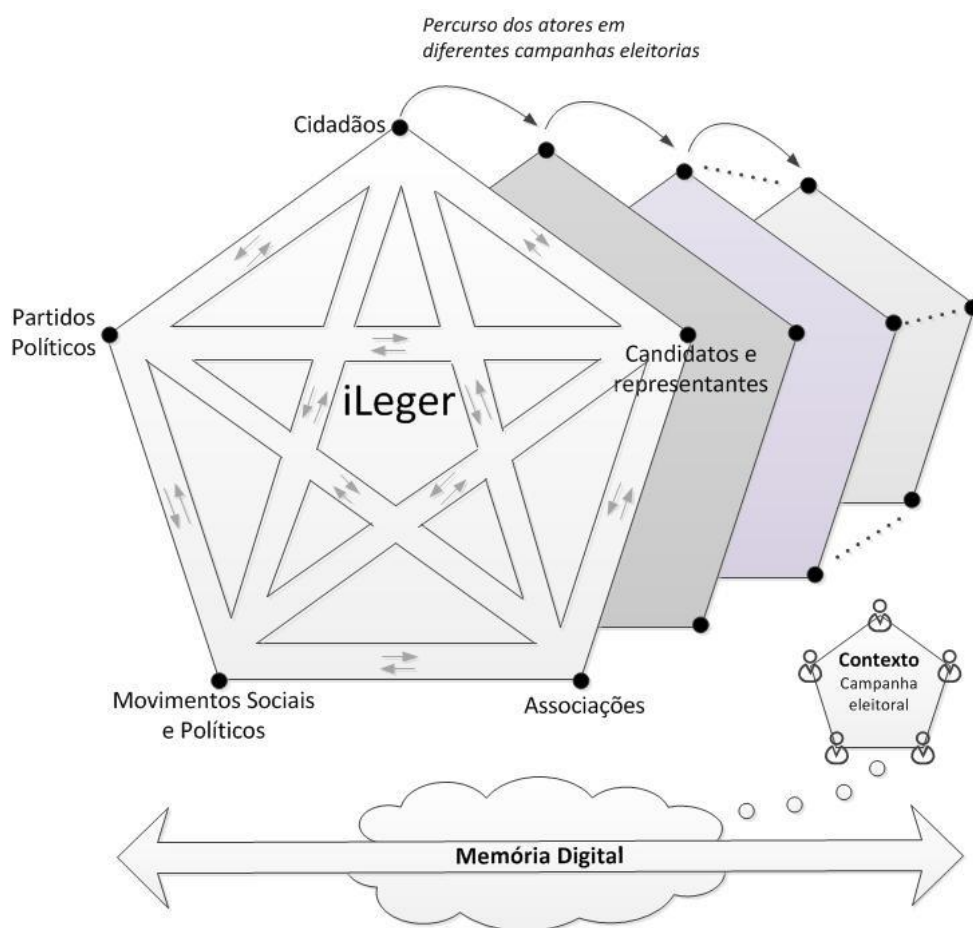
Percurso dos atores em diferentes campanhas eleitorias

Cidadãos

Partidos Políticos

Candidatos e representantes

iLeger

Movimentos Sociais e Políticos

Associações

Contexto
Campanha eleitoral

Memória Digital